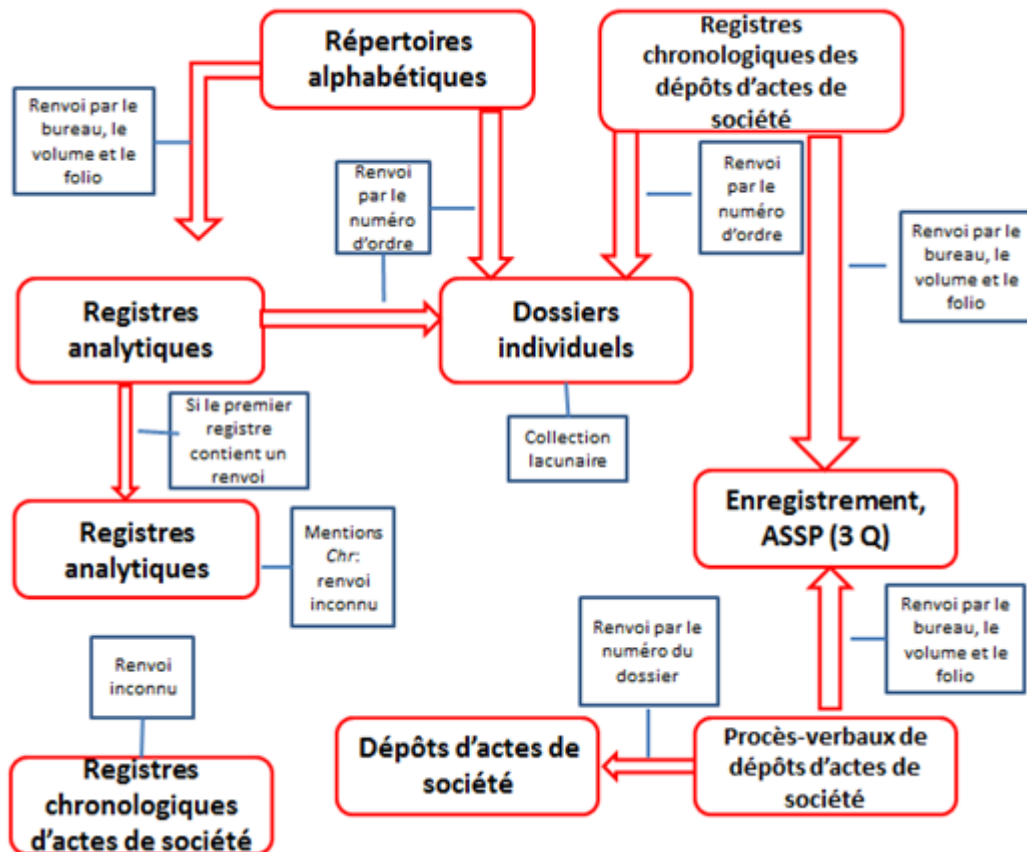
Répertoires alphabétiques

Registres chronologiques des dépôts d'actes de société

Renvoi par le bureau, le volume et le folio

Renvoi par le numéro d'ordre

Renvoi par le numéro d'ordre

Renvoi par le bureau, le volume et le folio

Registres analytiques

Dossiers individuels

Si le premier registre contient un renvoi

Collection lacunaire

Enregistrement, ASSP (3 Q)

Registres analytiques

Mentions *Chr*: renvoi inconnu

Renvoi par le bureau, le volume et le folio

Renvoi par le numéro du dossier

Renvoi inconnu

Dépôts d'actes de société

Procès-verbaux de dépôts d'actes de société

Registres chronologiques d'actes de société